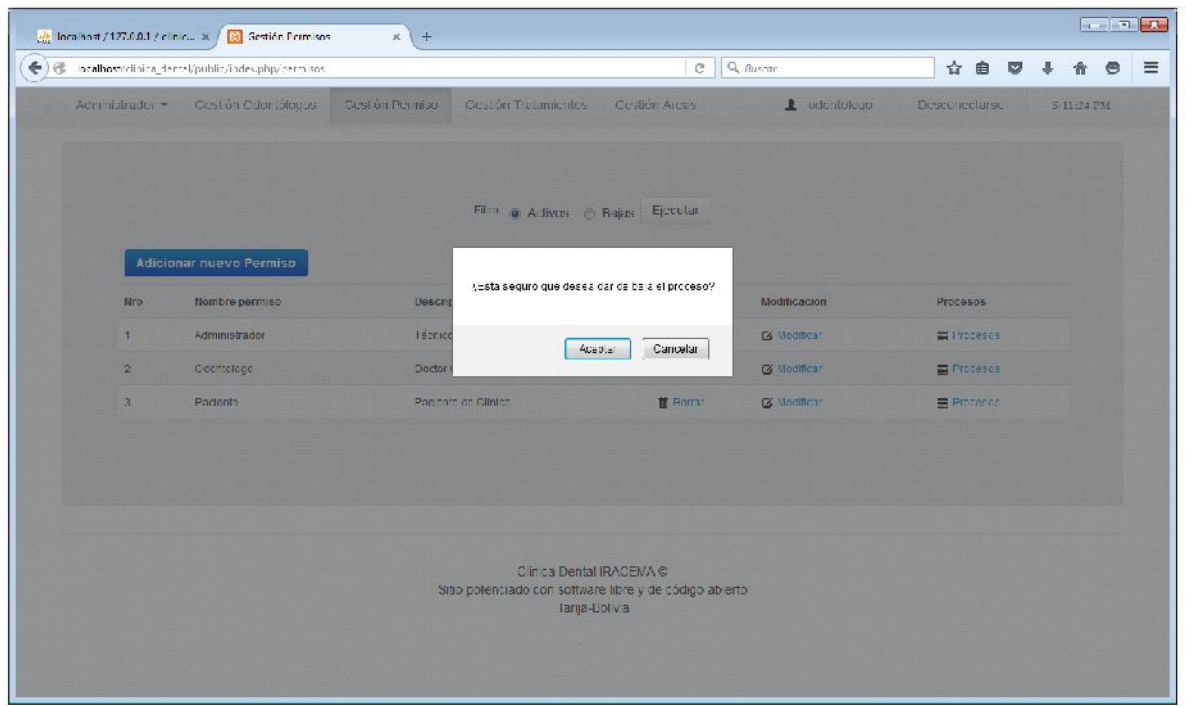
localhost / 127.0.0.1 / clinic... × Gestión Permisos × +

localhost/clinica_dental/public/index.php/permisos

Buscar

Administrador ▾ Gestión Odontologos Gestión Permiso Gestión Tratamientos Gestión Areas odontologo Desconectarse 5:11:24 PM

Filtro Activos Bajas Ejecutar

Adicionar nuevo Permiso

| Nro | Nombre permiso | Descrip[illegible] | | Modificacion | Procesos |
|---|---|---|---|---|---|
| 1 | Administrador | Técnico | | Modificar | Procesos |
| 2 | Odontologo | Doctor | | Modificar | Procesos |
| 3 | Paciente | Paciente de Clinica | Borrar | Modificar | Procesos |

¿esta seguro que desea dar de baja el proceso?

Aceptar Cancelar

Clinica Dental IRACEMA ©
Sitio potenciado con software libre y de código abierto
Tarija-Bolivia